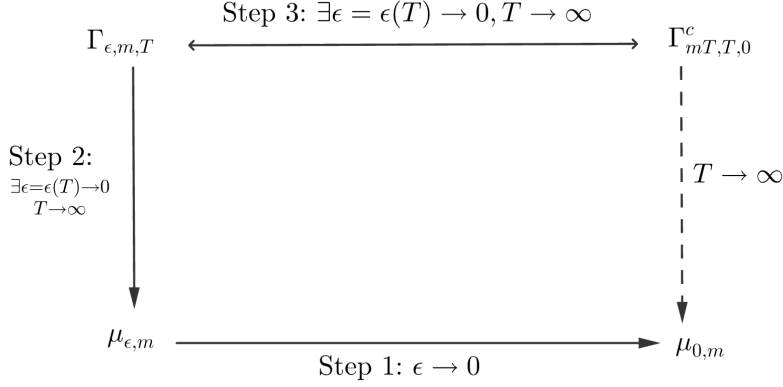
Step 3: $\exists\epsilon = \epsilon(T) \to 0, T \to \infty$

$\Gamma_{\epsilon,m,T}$

$\Gamma^{c}_{mT,T,0}$

Step 2:
$\exists\epsilon=\epsilon(T)\to 0$
$T\to\infty$

$T \to \infty$

$\mu_{\epsilon,m}$

$\mu_{0,m}$

Step 1: $\epsilon \to 0$